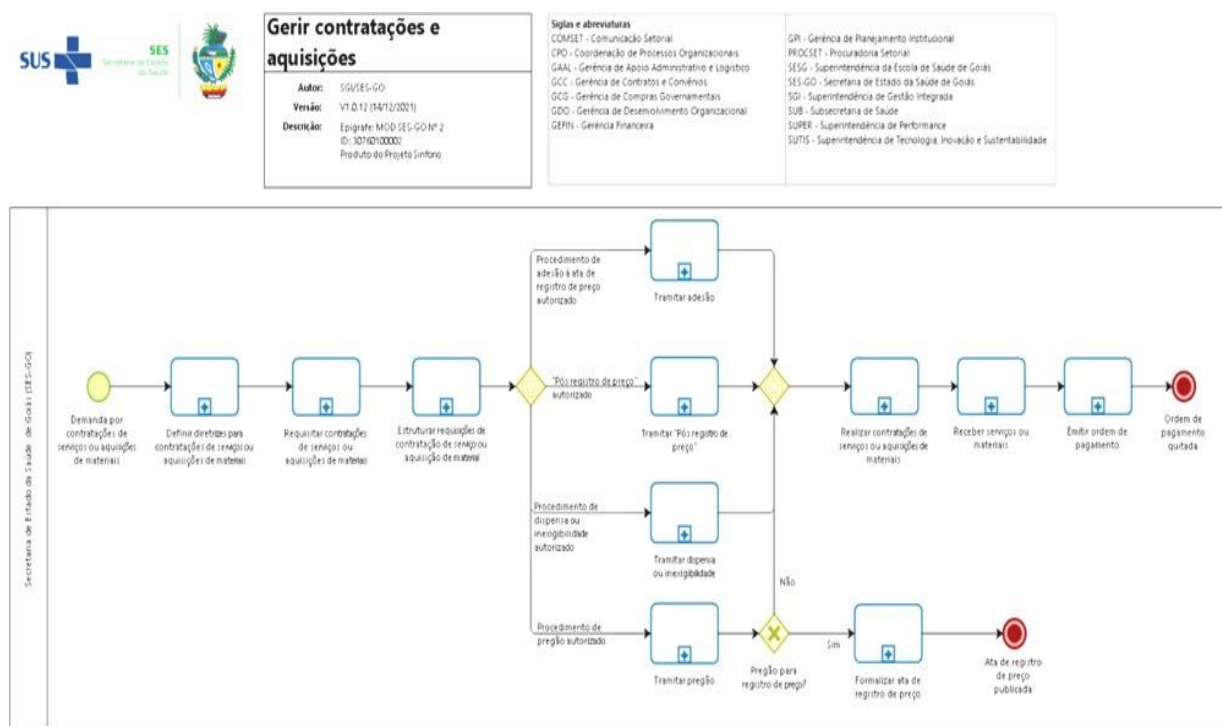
SUS SES Secretaria de Estado da Saúde

Gerir contratações e aquisições

Autor: SGI/SES-GO
Versão: V1.0.12 (14/12/2021)
Descrição: Epígrafe: MOD SES-GO Nº 2
ID: 307620100002
Produto do Projeto Sinfonia

Siglas e abreviaturas
COMSET - Comunicação Setorial
CPO - Coordenação de Processos Organizacionais
GAAL - Gerência de Apoio Administrativo e Logístico
GCC - Gerência de Contratos e Convênios
GCG - Gerência de Compras Governamentais
GDO - Gerência de Desenvolvimento Organizacional
GEFIN - Gerência Financeira

GPI - Gerência de Planejamento Institucional
PROCSET - Procuradoria Setorial
SESG - Superintendência da Escola de Saúde de Goiás
SES-GO - Secretaria de Estado da Saúde de Goiás
SGI - Superintendência de Gestão Integrada
SUB - Subsecretaria de Saúde
SUPER - Superintendência de Performance
SUTIS - Superintendência de Tecnologia, Inovação e Sustentabilidade

Secretaria de Estado da Saúde de Goiás (SES-GO)

Demanda por contratações de serviços ou aquisições de materiais

Definir diretrizes para contratações de serviços ou aquisições de materiais

Requisitar contratações de serviços ou aquisições de materiais

Estruturar requisições de contratação de serviço ou aquisição de material

Procedimento de adesão à ata de registro de preço autorizado

Tramitar adesão

"Pós registro de preço" autorizado

Tramitar "Pós registro de preço"

Procedimento de dispensa ou inexigibilidade autorizado

Tramitar dispensa ou inexigibilidade

Procedimento de pregão autorizado

Tramitar pregão

Não

Pregão para registro de preço?

Sim

Formalizar ata de registro de preço

Ata de registro de preço publicada

Realizar contratações de serviços ou aquisições de materiais

Receber serviços ou materiais

Emitir ordem de pagamento

Ordem de pagamento quitada